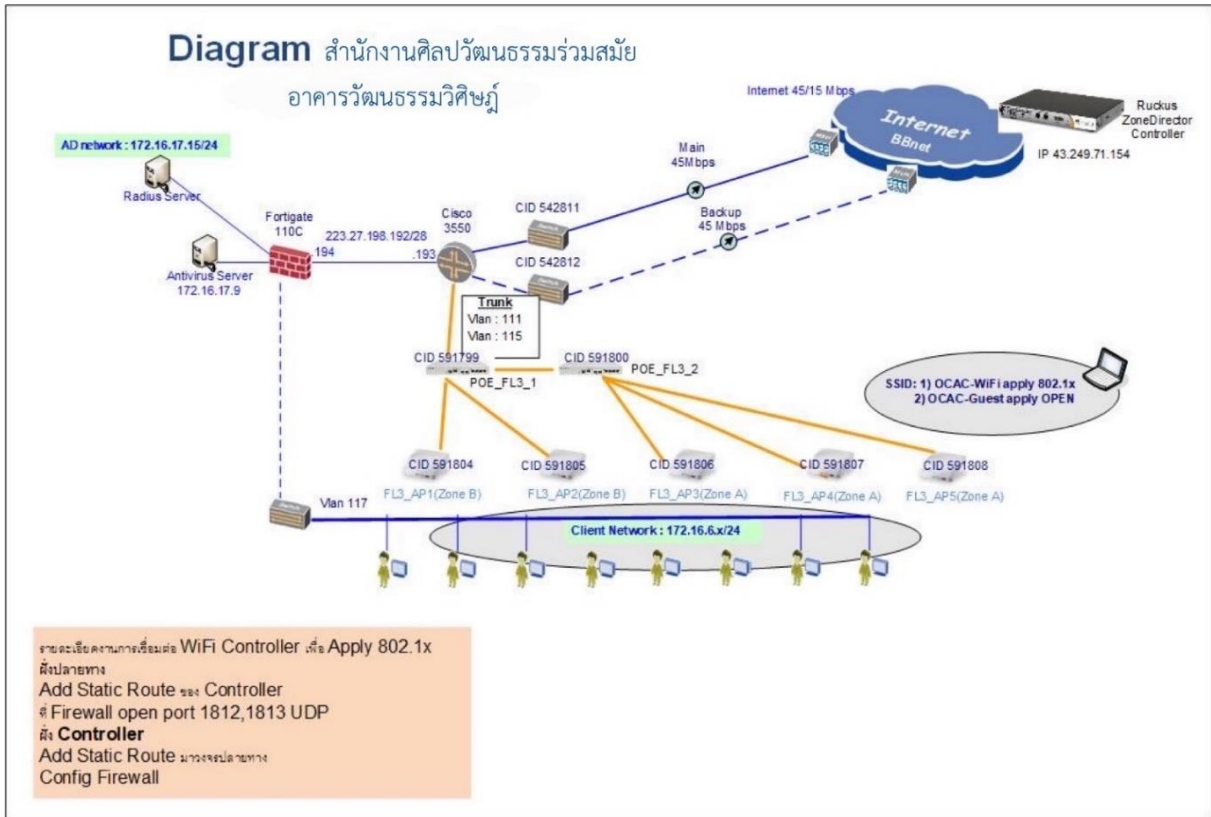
Diagram สำนักงานศิลปวัฒนธรรมร่วมสมัย
อาคารวัฒนธรรมวิศิษฏ์

Internet 45/15 Mbps

Internet
BBnet

Ruckus ZoneDirector Controller
IP 43.249.71.154

AD network : 172.16.17.15/24

Radius Server

Antivirus Server
172.16.17.9

Fortigate 110C

223.27.198.192/28
.194
.193

Cisco 3550

Main 45Mbps

Backup 45 Mbps

CID 542811

CID 542812

Trunk
Vlan : 111
Vlan : 115

CID 591799
POE_FL3_1

CID 591800
POE_FL3_2

SSID: 1) OCAC-WiFi apply 802.1x
2) OCAC-Guest apply OPEN

CID 591804
FL3_AP1(Zone B)

CID 591805
FL3_AP2(Zone B)

CID 591806
FL3_AP3(Zone A)

CID 591807
FL3_AP4(Zone A)

CID 591808
FL3_AP5(Zone A)

Vlan 117

Client Network : 172.16.6.x/24

รายละเอียดงานการเชื่อมต่อ WiFi Controller เพื่อ Apply 802.1x
ฝั่งปลายทาง
Add Static Route ของ Controller
ที่ Firewall open port 1812,1813 UDP
ฝั่ง Controller
Add Static Route มาวงจรปลายทาง
Config Firewall